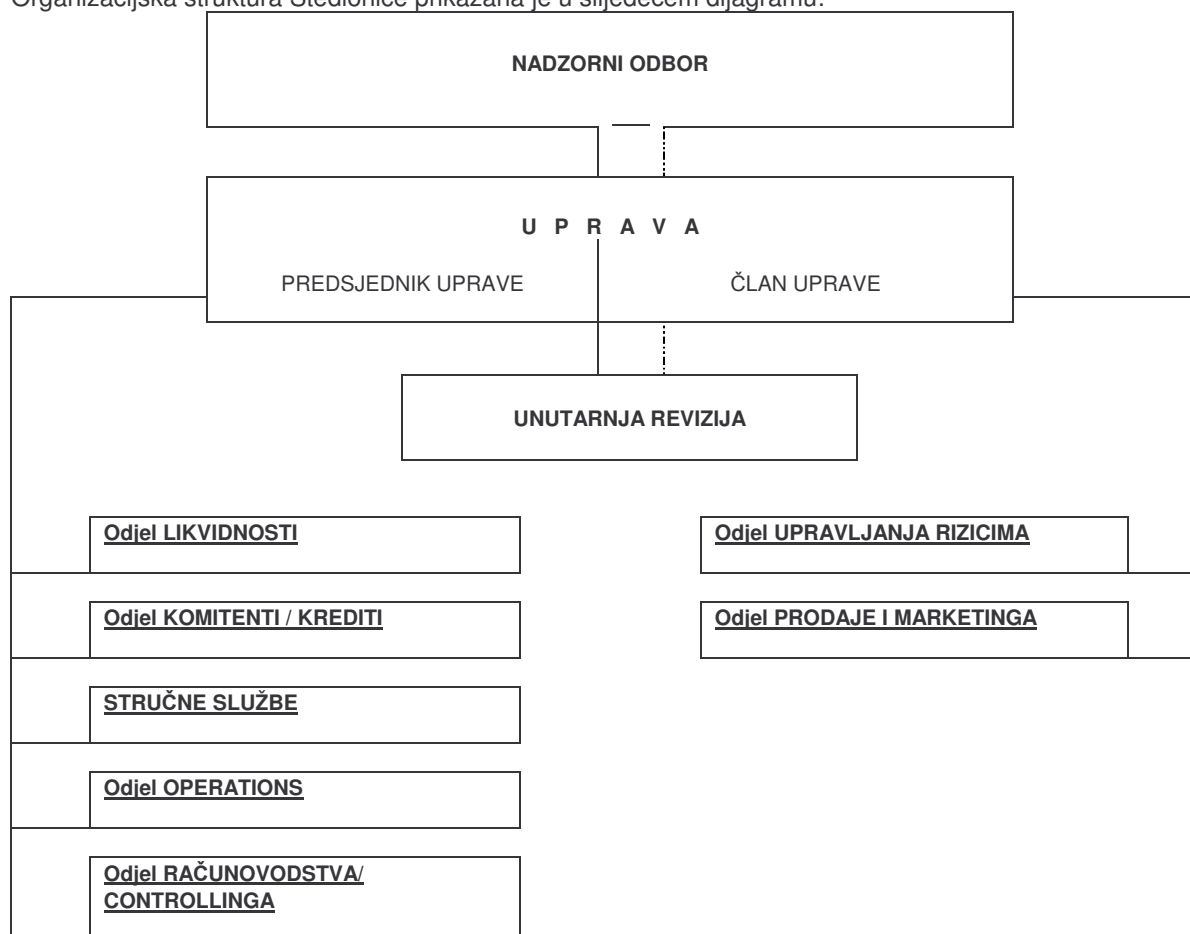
Organizacijska struktura Štedionice prikazana je u sljedećem dijagramu:

NADZORNI ODBOR

U P R A V A

PREDSJEDNIK UPRAVE

ČLAN UPRAVE

UNUTARNJA REVIZIJA

Odjel LIKVIDNOSTI

Odjel UPRAVLJANJA RIZICIMA

Odjel KOMITENTI / KREDITI

Odjel PRODAJE I MARKETINGA

STRUČNE SLUŽBE

Odjel OPERATIONS

Odjel RAČUNOVODSTVA/ CONTROLLINGA